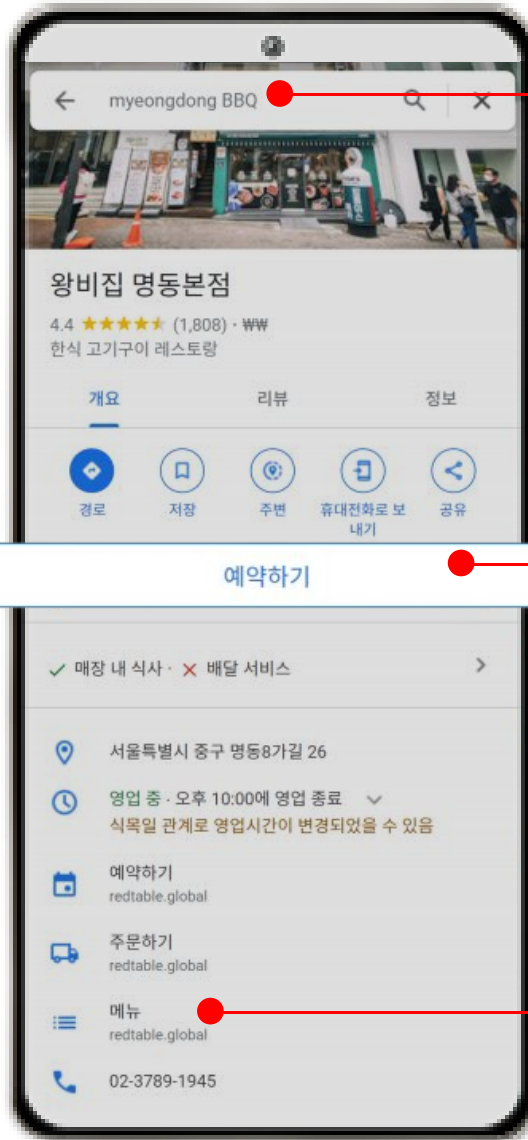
myeongdong BBQ

왕비집 명동본점

4.4 ★★★★★ (1,808) · ₩₩

한식 고기구이 레스토랑

개요

리뷰

정보

경로

저장

주변

휴대전화로 보내기

공유

예약하기

✓ 매장 내 식사 · ✕ 배달 서비스

서울특별시 중구 명동8가길 26

영업 중 · 오후 10:00에 영업 종료

식목일 관계로 영업시간이 변경되었을 수 있음

예약하기
redtable.global

주문하기
redtable.global

메뉴
redtable.global

02-3789-1945